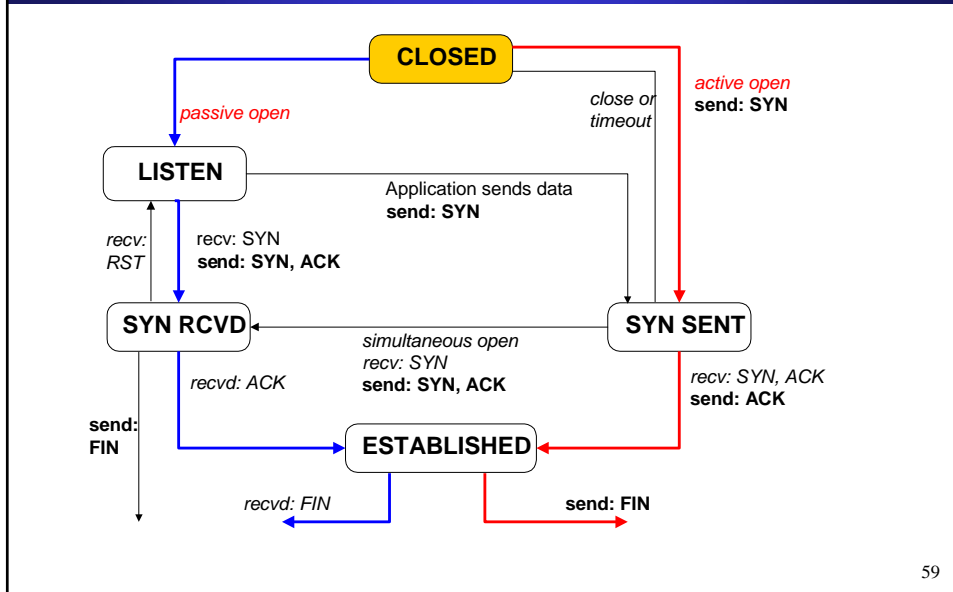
CLOSED

passive open

close or timeout

active open
send: SYN

LISTEN

Application sends data
send: SYN

recv: RST

recv: SYN
send: SYN, ACK

SYN RCVD

simultaneous open
recv: SYN
send: SYN, ACK

SYN SENT

recvd: ACK

recv: SYN, ACK
send: ACK

send: FIN

ESTABLISHED

recvd: FIN

send: FIN

59